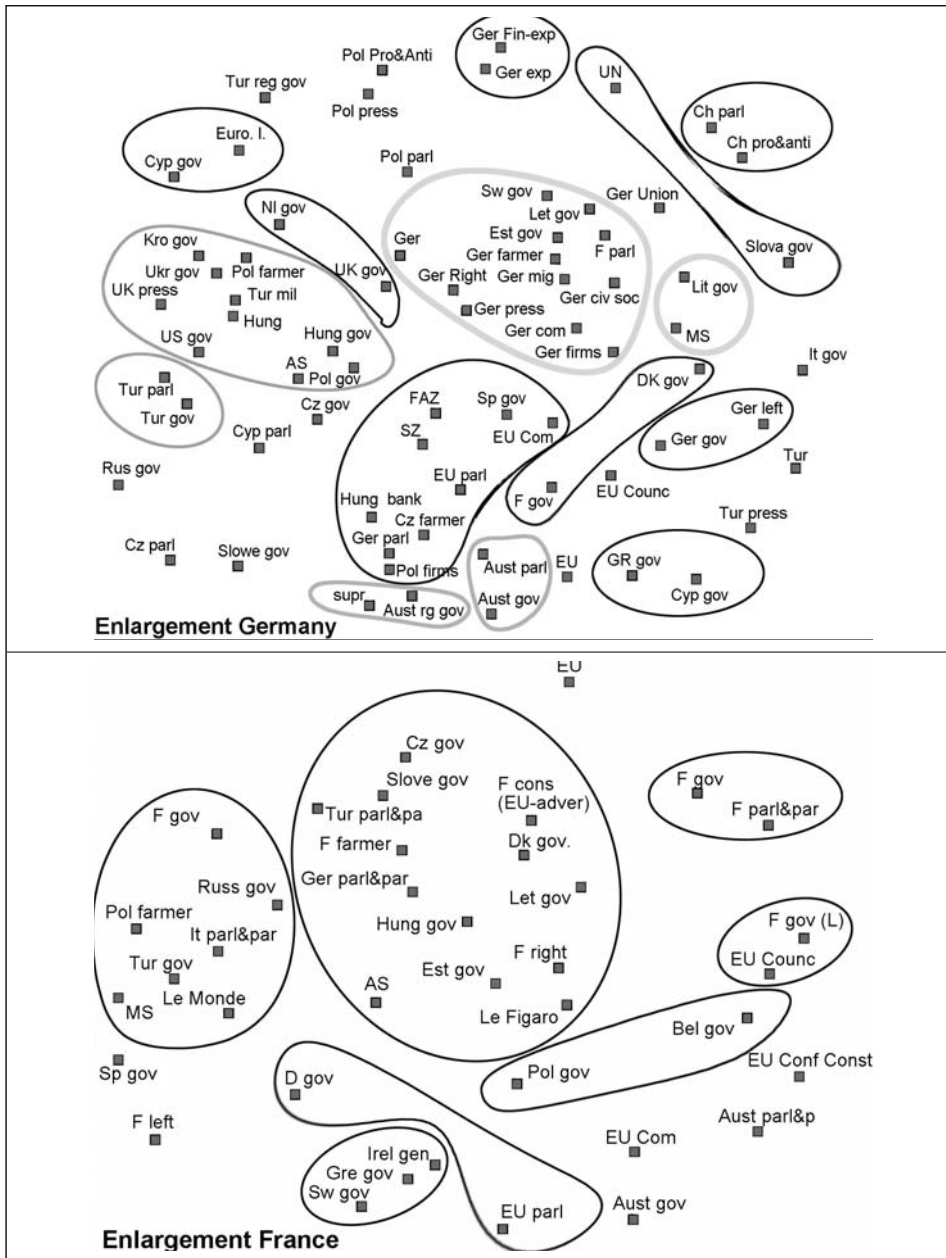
Ger Fin-exp
Ger exp
Pol Pro&Anti
Tur reg gov
Pol press
UN
Ch parl
Ch pro&anti
Euro. I.
Cyp gov
Pol parl
Sw gov
Ger Union
Let gov
Nl gov
Est gov
F parl
Ger
Ger farmer
Slova gov
Kro gov
Ukr gov
Pol farmer
UK gov
Ger Right
Ger mig
UK press
Tur mil
Lit gov
Ger civ soc
Ger press
Hung
Ger com
MS
US gov
Hung gov
Ger firms
AS
Pol gov
It gov
DK gov
Tur parl
Tur gov
Cz gov
FAZ
Sp gov
Ger left
Cyp parl
SZ
EU Com
Ger gov
Tur
Rus gov
EU parl
F gov
EU Counc
Hung bank
Cz farmer
Tur press
Ger parl
Cz parl
Slowe gov
Aust parl
EU
GR gov
Pol firms
Cyp gov
supr
Aust rg gov
Aust gov
Enlargement Germany

EU
Cz gov
Slove gov
F cons (EU-adver)
F gov
Tur parl&pa
F parl&par
F gov
F farmer
Dk gov.
Ger parl&par
Russ gov
Let gov
Pol farmer
It parl&par
Hung gov
F gov (L)
F right
Tur gov
Est gov
EU Counc
AS
Le Monde
MS
Le Figaro
Bel gov
EU Conf Const
Pol gov
Sp gov
D gov
Aust parl&p
F left
EU Com
Irel gen
Gre gov
Sw gov
Aust gov
EU parl
Enlargement France